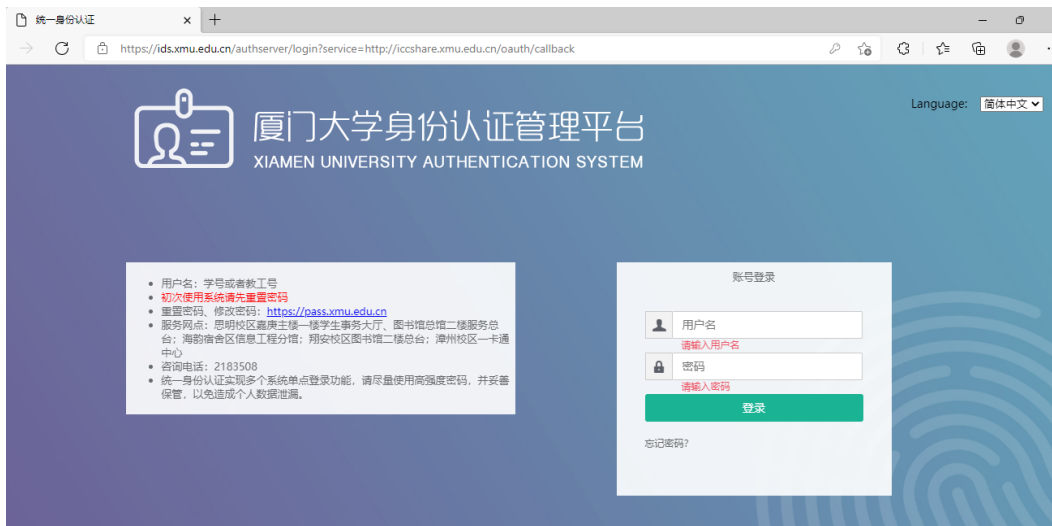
统一身份认证 × +

https://ids.xmu.edu.cn/authserver/login?service=http://iccshare.xmu.edu.cn/oauth/callback

厦门大学身份认证管理平台
XIAMEN UNIVERSITY AUTHENTICATION SYSTEM

Language: 简体中文

- 用户名：学号或者教工号
- 初次使用系统请先重置密码
- 重置密码、修改密码：https://pass.xmu.edu.cn
- 服务网点：思明校区嘉庚主楼一楼学生事务大厅、图书馆总馆二楼服务总台；海韵宿舍区信息工程分馆；翔安校区图书馆二楼总台；漳州校区一卡通中心
- 咨询电话：2183508
- 统一身份认证实现多个系统单点登录功能，请尽量使用高强度密码，并妥善保管，以免造成个人数据泄漏。

账号登录

用户名
请输入用户名
密码
请输入密码
登录

忘记密码?